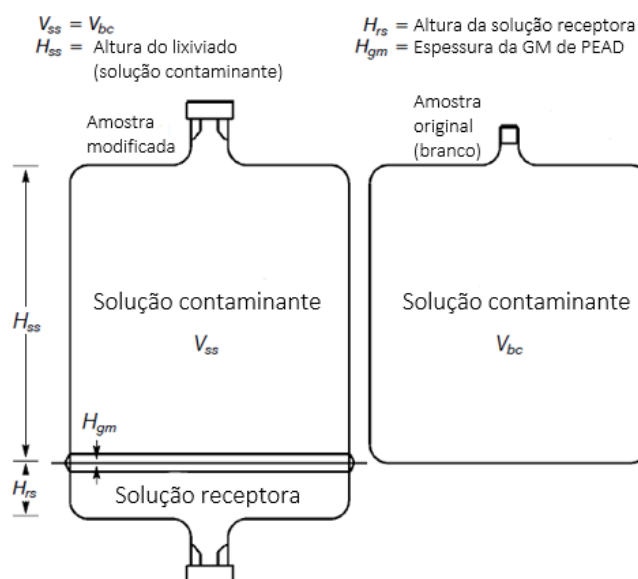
$V_{ss} = V_{bc}$
$H_{ss}$ = Altura do lixiviado (solução contaminante)

$H_{rs}$ = Altura da solução receptora
$H_{gm}$ = Espessura da GM de PEAD

Amostra modificada

Amostra original (branco)

$H_{ss}$

Solução contaminante
$V_{ss}$

Solução contaminante
$V_{bc}$

$H_{gm}$

$H_{rs}$

Solução receptora